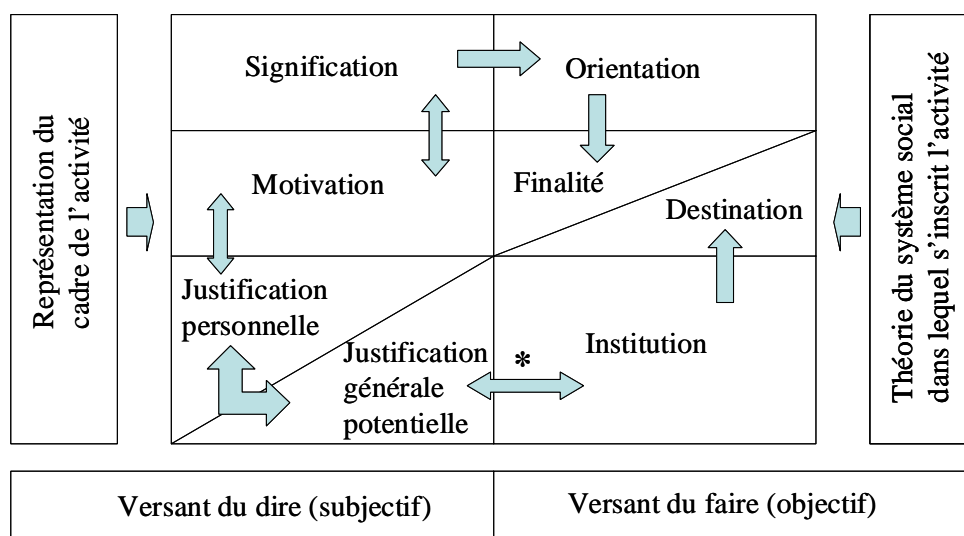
Représentation du cadre de l'activité

Signification

Orientation

Motivation

Finalité

Destination

Justification personnelle

Justification générale potentielle

*

Institution

Théorie du système social dans lequel s'inscrit l'activité

Versant du dire (subjectif)

Versant du faire (objectif)